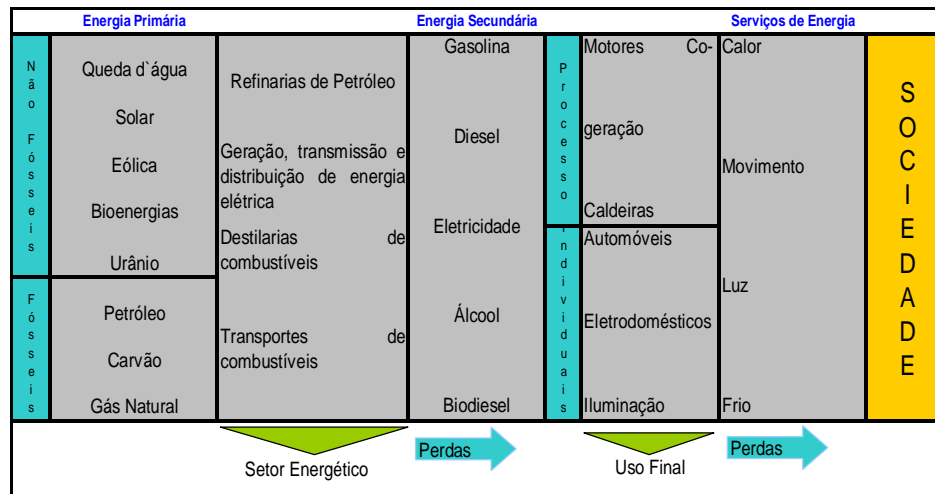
Energia Primária

Energia Secundária

Serviços de Energia

Não Fósseis

Queda d`água

Solar

Eólica

Bioenergias

Urânio

Fósseis

Petróleo

Carvão

Gás Natural

Refinarias de Petróleo

Geração, transmissão e distribuição de energia elétrica

Destilarias de combustíveis

Transportes de combustíveis

Gasolina

Diesel

Eletricidade

Álcool

Biodiesel

Processo

Motores Co-geração

Caldeiras

Individuais

Automóveis

Eletrodomésticos

Iluminação

Calor

Movimento

Luz

Frio

SOCIEDADE

Setor Energético

Perdas

Uso Final

Perdas